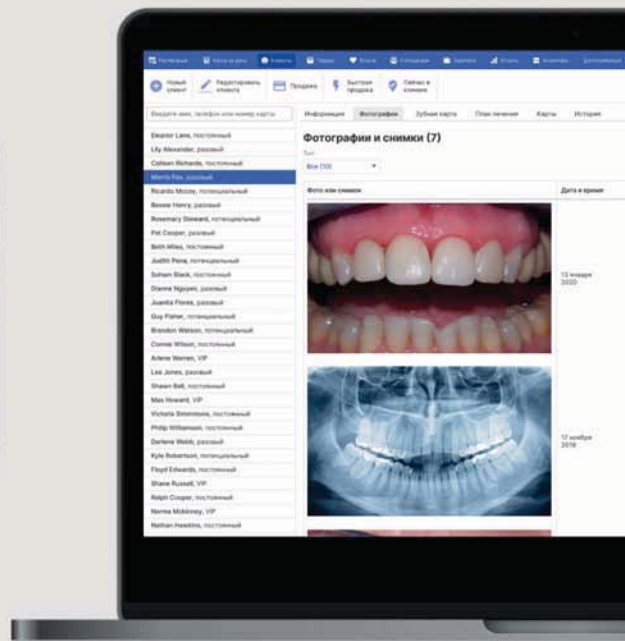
Расписание Касса за день Клиенты Товары Услуги Сотрудники Платежи Отчеты Интеграции Дополнительно

Новый клиент
Редактировать клиента
Продажа
Быстрая продажа
Сейчас в клинике

Введите имя, телефон или номер карты

Eleanor Lane, постоянный
Lily Alexander, разовый
Colleen Richards, постоянный
Morris Fox, разовый
Ricardo Mccoy, потенциальный
Bessie Henry, разовый
Rosemary Steward, потенциальный
Pat Cooper, разовый
Beth Miles, постоянный
Judith Pena, потенциальный
Soham Black, постоянный
Dianne Nguyen, разовый
Juanita Flores, разовый
Guy Fisher, потенциальный
Brandon Watson, потенциальный
Connie Wilson, постоянный
Arlene Warren, VIP
Lee Jones, разовый
Shawn Bell, постоянный
Max Howard, VIP
Victoria Simmmons, постоянный
Philip Williamson, постоянный
Darlene Webb, разовый
Kyle Robertson, потенциальный
Floyd Edwards, постоянный
Shane Russell, VIP
Ralph Cooper, постоянный
Norma Mckinney, VIP
Nathan Hawkins, постоянный

Информация Фотографии Зубная карта План лечения Карты История

Фотографии и снимки (7)

Тип
Все (10)

| Фото или снимок | Дата и время |
|---|---|
| | 13 января 2020 |
| | 17 ноября 2019 |